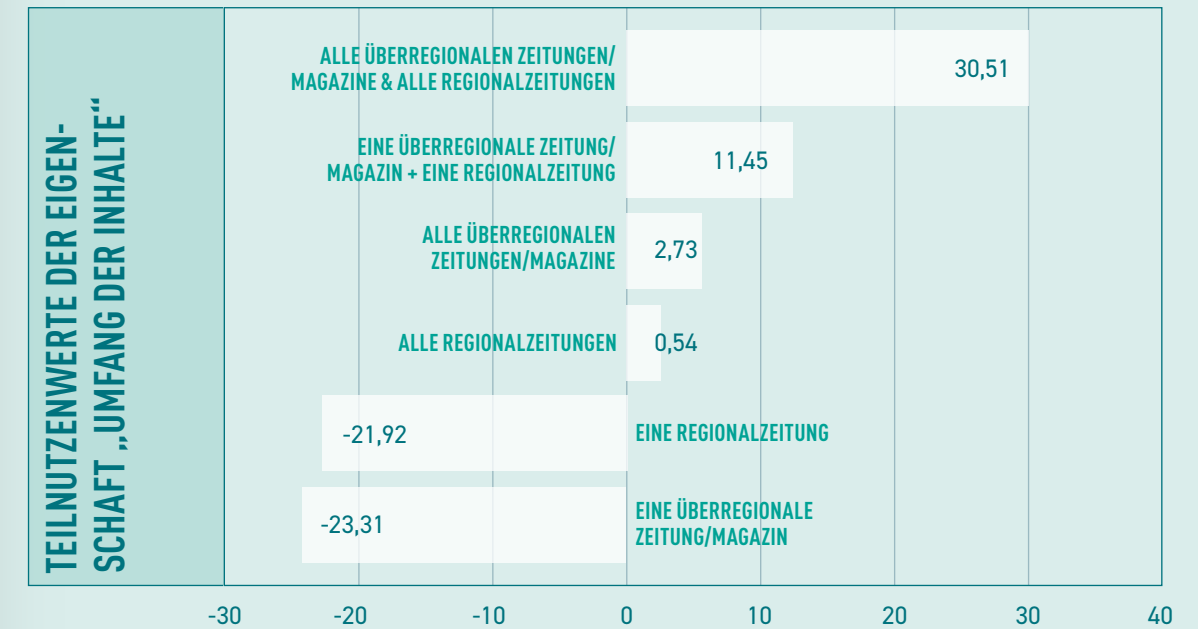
TEILNUTZENWERTE DER EIGENSCHAFT „UMFANG DER INHALTE“

ALLE ÜBERREGIONALEN ZEITUNGEN/ MAGAZINE & ALLE REGIONALZEITUNGEN 30,51

EINE ÜBERREGIONALE ZEITUNG/ MAGAZIN + EINE REGIONALZEITUNG 11,45

ALLE ÜBERREGIONALEN ZEITUNGEN/MAGAZINE 2,73

ALLE REGIONALZEITUNGEN 0,54

-21,92 EINE REGIONALZEITUNG

-23,31 EINE ÜBERREGIONALE ZEITUNG/MAGAZIN

-30 -20 -10 0 10 20 30 40